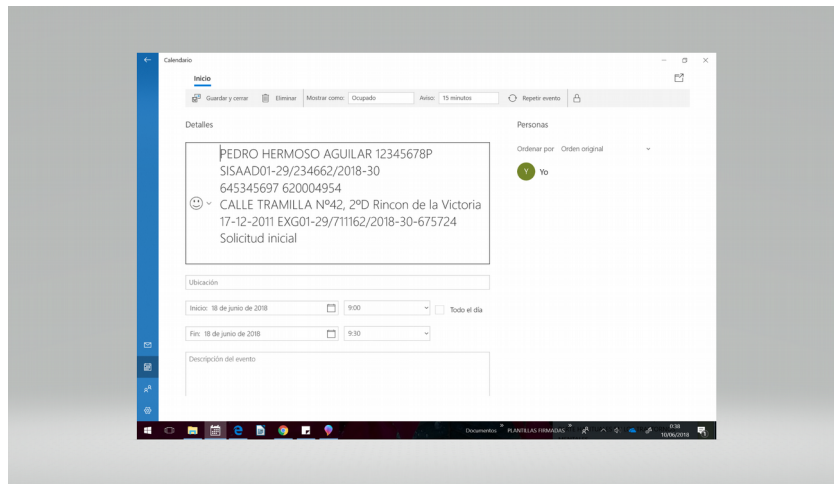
Calendario

Inicio

Guardar y cerrar Eliminar Mostrar como: Ocupado Aviso: 15 minutos Repetir evento

Detalles

PEDRO HERMOSO AGUILAR 12345678P
SISAAD01-29/234662/2018-30
645345697 620004954
CALLE TRAMILLA Nº42, 2ºD Rincon de la Victoria
17-12-2011 EXG01-29/711162/2018-30-675724
Solicitud inicial

Ubicación

Inicio: 18 de junio de 2018 9:00 Todo el día

Fin: 18 de junio de 2018 9:30

Descripción del evento

Personas

Ordenar por Orden original

Y Yo

Documentos PLANTILLAS FIRMADAS 0:38 10/06/2018